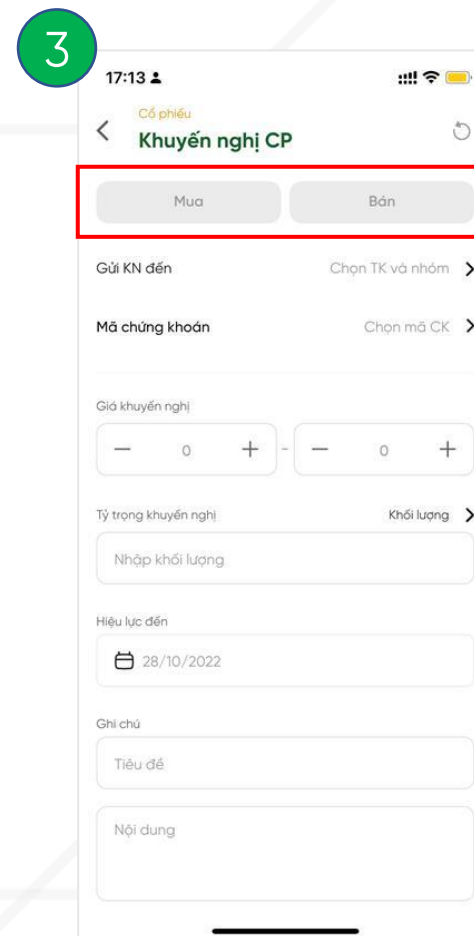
3

17:13

Cổ phiếu
Khuyến nghị CP

Mua
Bán

Gửi KN đến
Chọn TK và nhóm

Mã chứng khoán
Chọn mã CK

Giá khuyến nghị
— 0 + - — 0 +

Tỷ trọng khuyến nghị
Khối lượng

Nhập khối lượng

Hiệu lực đến
28/10/2022

Ghi chú
Tiêu đề

Nội dung